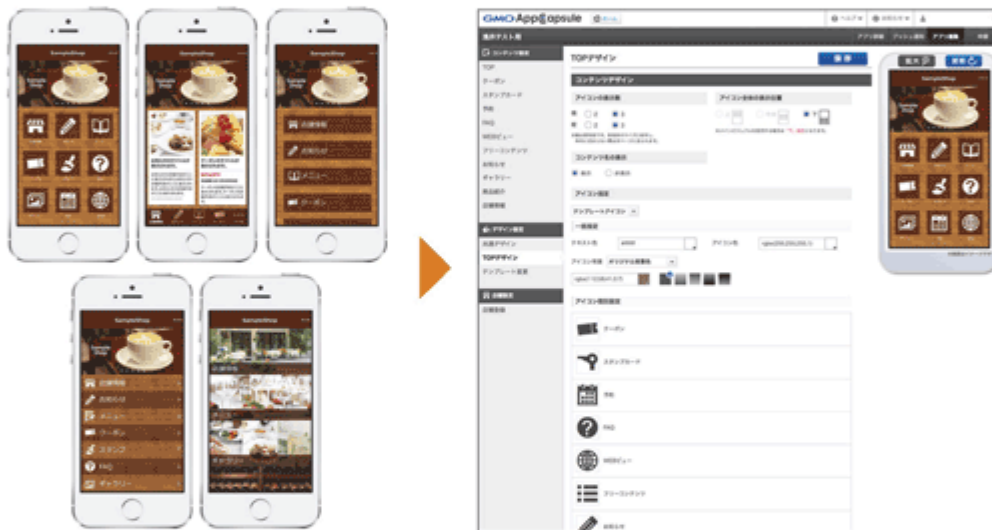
SampleShop

SampleShop

SampleShop

店舗情報

お知らせ

メニュー

クーポン

SampleShop

店舗情報

お知らせ

メニュー

クーポン

スタンプ

FAQ

ギャラリー

GMO AppCapsule

TOPデザイン

保存

コンテンツデザイン

アイコンの表示数

アイコン全体の表示位置

コンテンツ名の表示

アイコン設定

テンプレートアイコン

一括設定

アイコン個別設定

クーポン

スタンプカード

予約

FAQ

WEBビュー

フリーコンテンツ

お知らせ

TOP

クーポン

スタンプカード

予約

FAQ

WEBビュー

フリーコンテンツ

お知らせ

ギャラリー

商品紹介

店舗情報

デザイン設定

共通デザイン

TOPデザイン

テンプレート変更

店舗設定

店舗情報